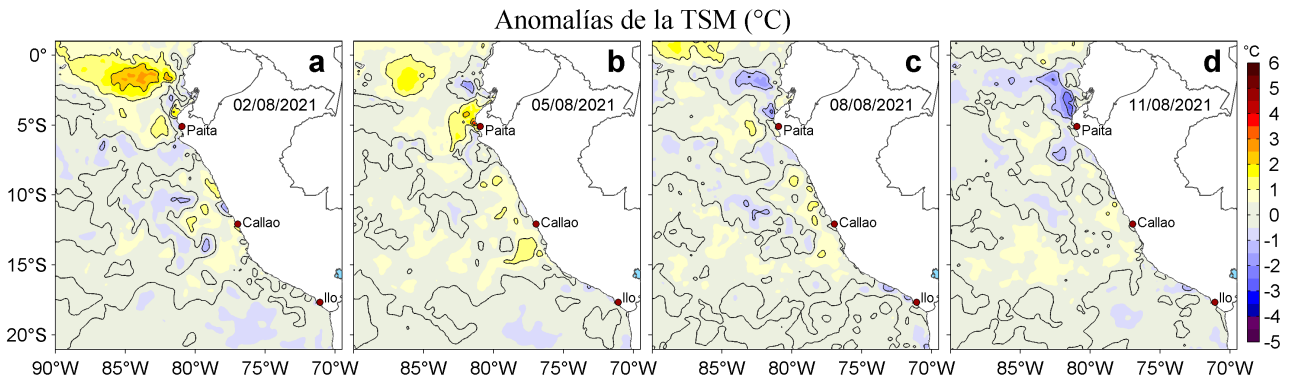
Anomalías de la TSM (°C)

a
02/08/2021
Paita
Callao
Ilo

b
05/08/2021
Paita
Callao
Ilo

c
08/08/2021
Paita
Callao
Ilo

d
11/08/2021
Paita
Callao
Ilo

0°
5°S
10°S
15°S
20°S

90°W 85°W 80°W 75°W 70°W
85°W 80°W 75°W 70°W
85°W 80°W 75°W 70°W
85°W 80°W 75°W 70°W

°C
6
5
4
3
2
1
0
-1
-2
-3
-4
-5